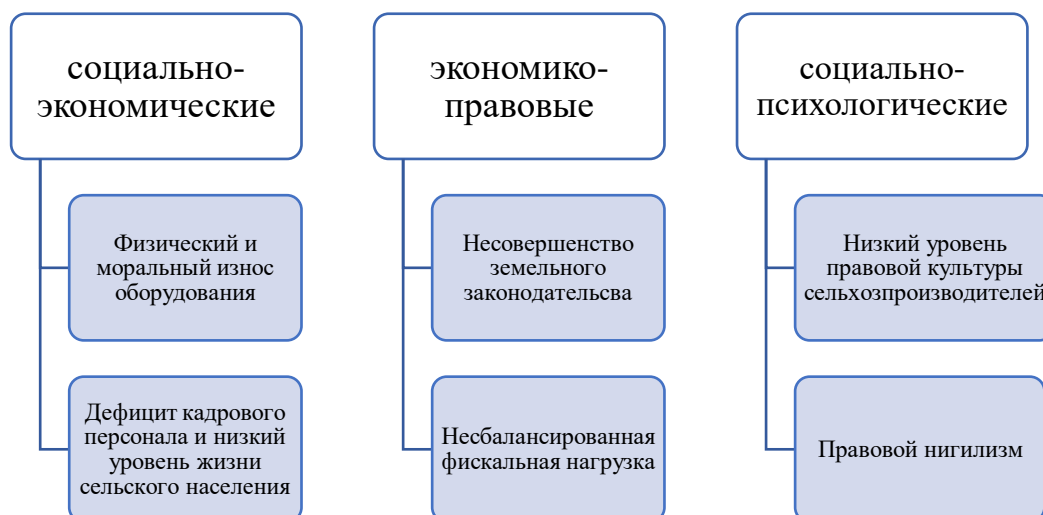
социально-экономические

Физический и моральный износ оборудования

Дефицит кадрового персонала и низкий уровень жизни сельского населения

экономико-правовые

Несовершенство земельного законодательсва

Несбалансированная фискальная нагрузка

социально-психологические

Низкий уровень правовой культуры сельхозпроизводителей

Правовой нигилизм